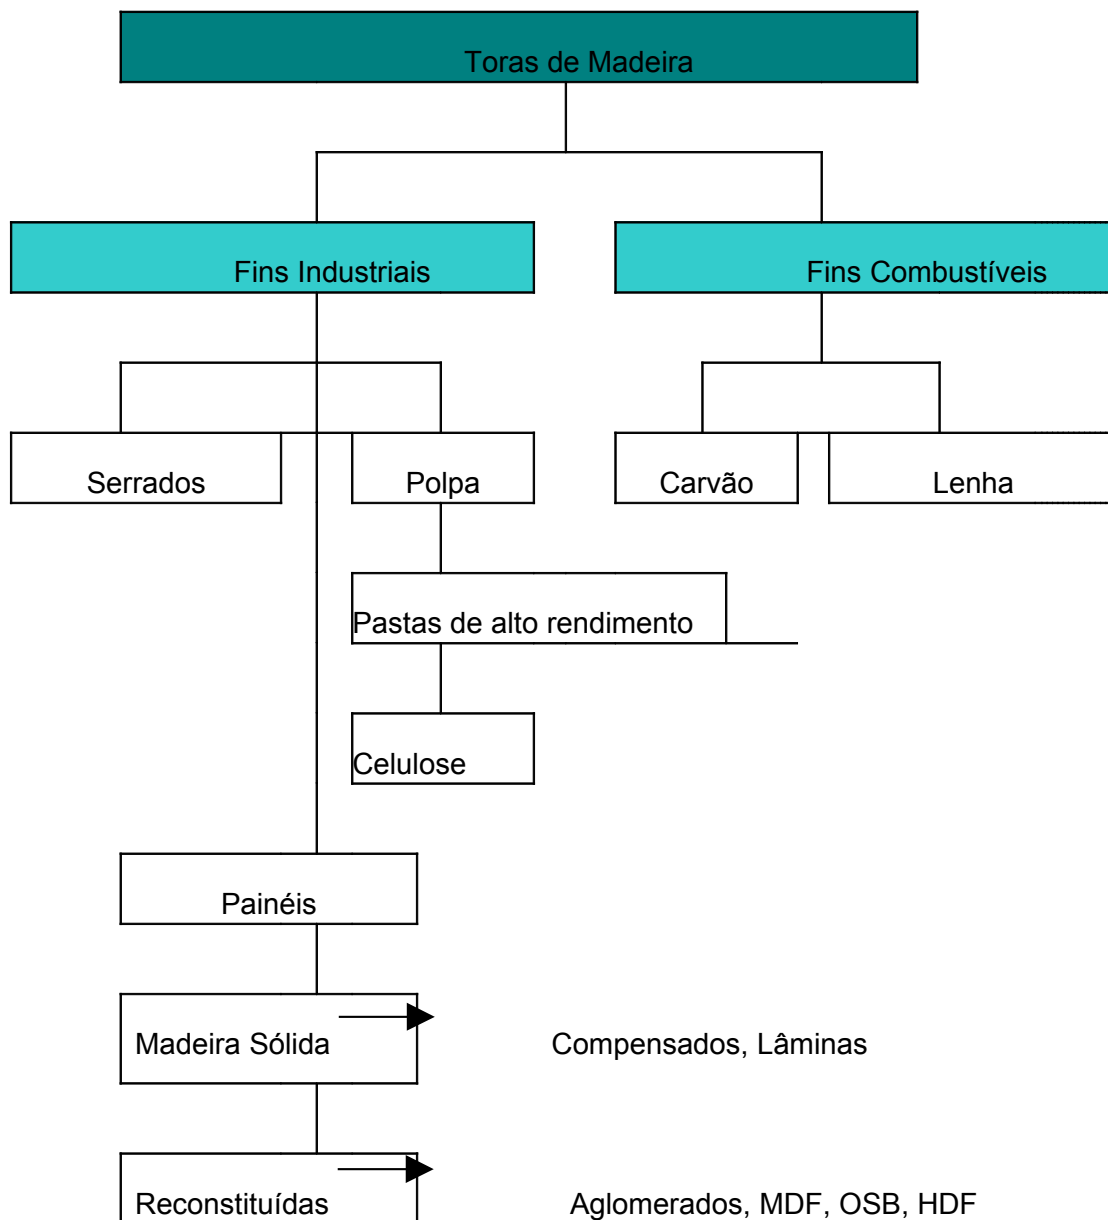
Toras de Madeira

Fins Industriais

Fins Combustíveis

Serrados

Polpa

Carvão

Lenha

Pastas de alto rendimento

Celulose

Painéis

Madeira Sólida

Compensados, Lâminas

Reconstituídas

Aglomerados, MDF, OSB, HDF